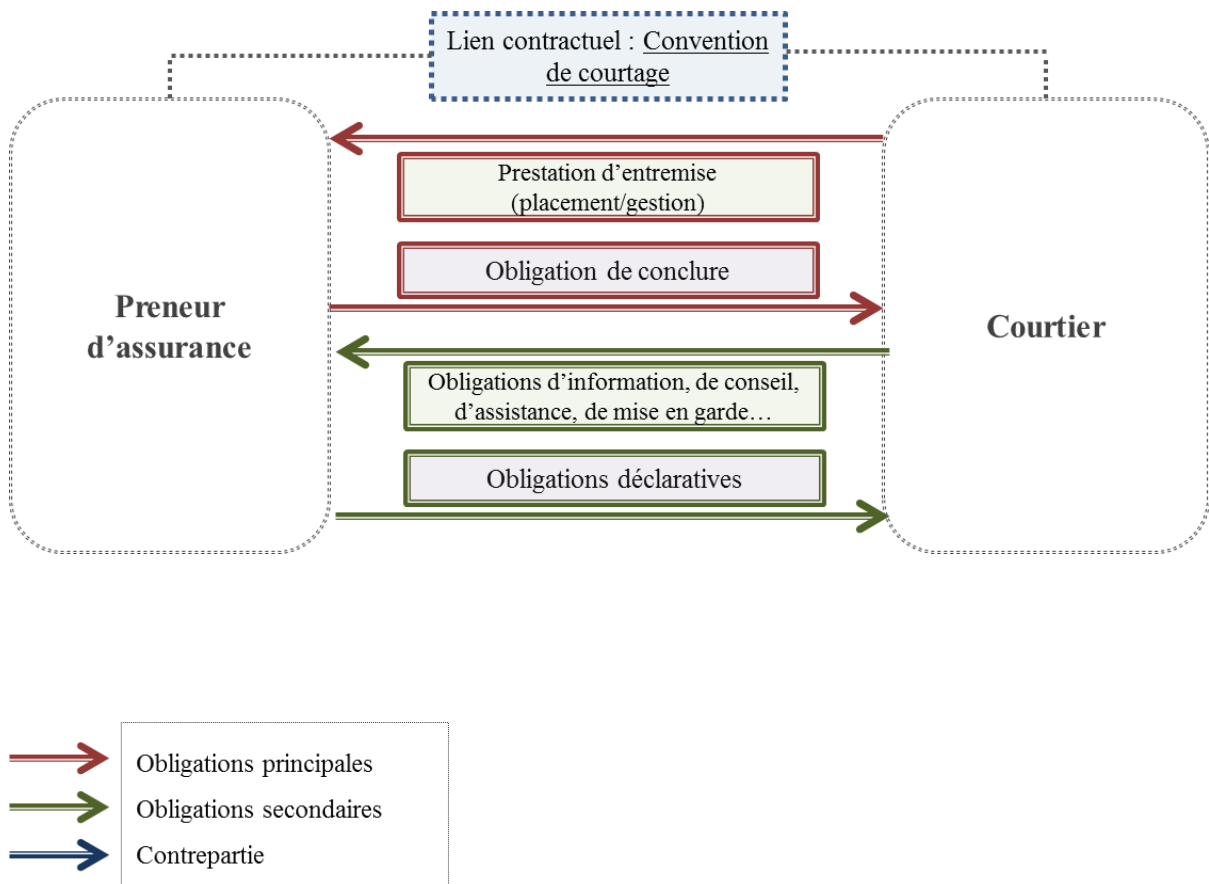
Lien contractuel : Convention de courtage

Preneur d'assurance

Prestation d'entremise (placement/gestion)

Obligation de conclure

Obligations d'information, de conseil, d'assistance, de mise en garde…

Obligations déclaratives

Courtier

Obligations principales

Obligations secondaires

Contrepartie